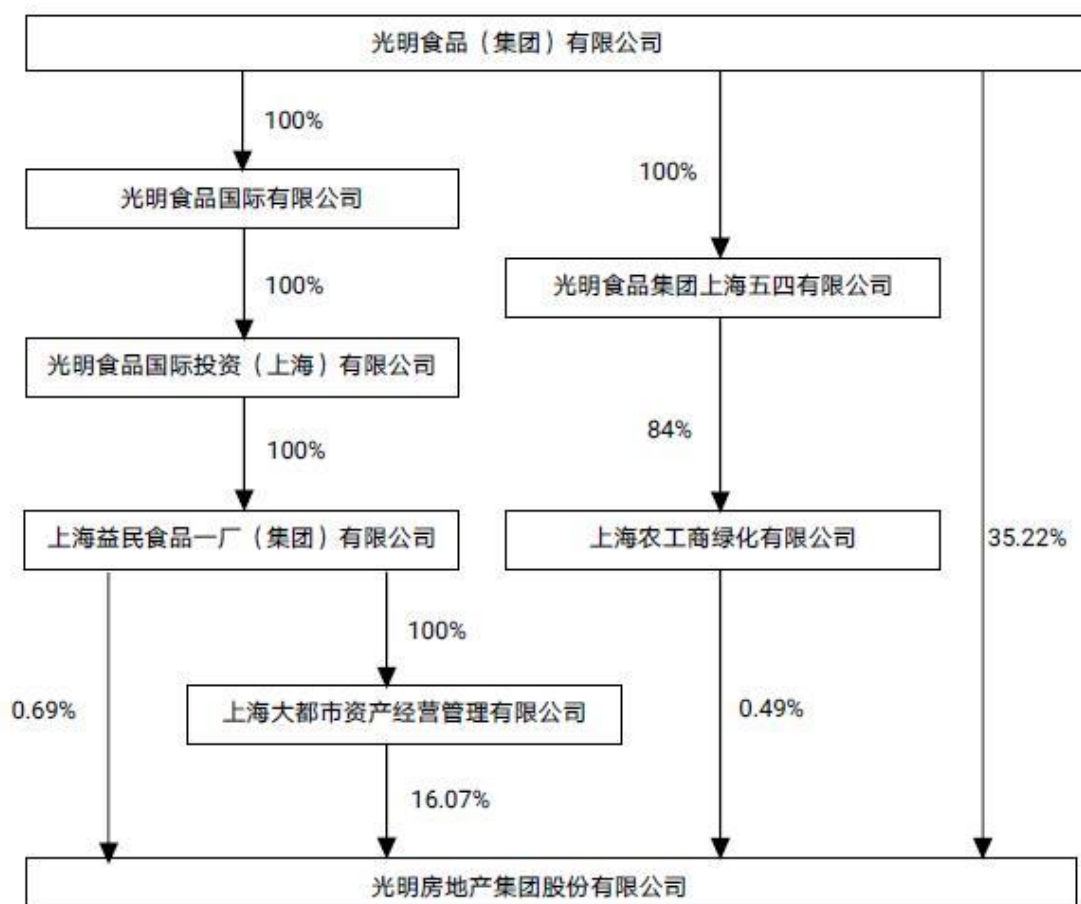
光明食品（集团）有限公司

100%

光明食品国际有限公司

100%

光明食品国际投资（上海）有限公司

100%

上海益民食品一厂（集团）有限公司

100%

上海大都市资产经营管理有限公司

0.69%

16.07%

100%

光明食品集团上海五四有限公司

84%

上海农工商绿化有限公司

0.49%

35.22%

光明房地产集团股份有限公司